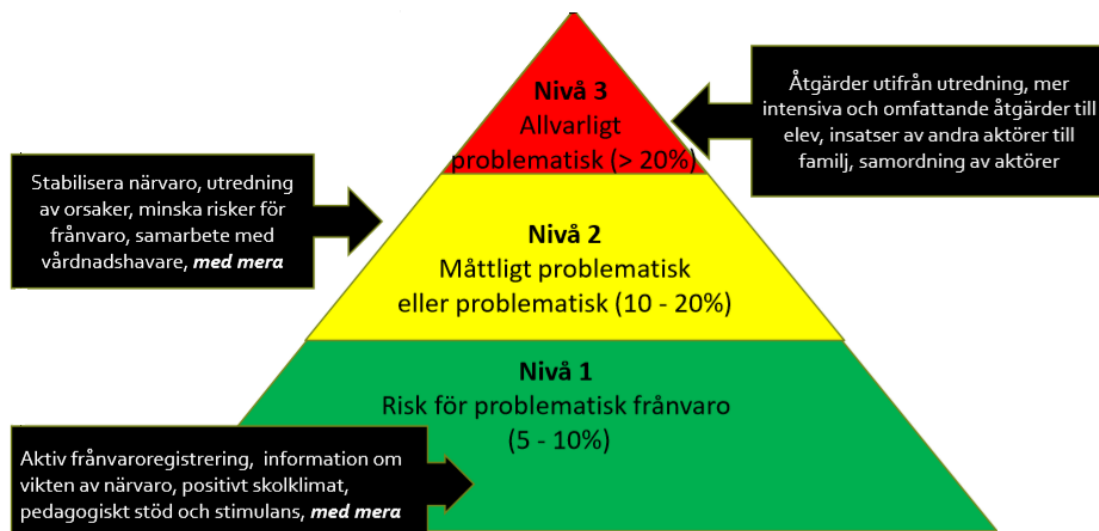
Nivå 3
Allvarligt
problematisk (> 20%)

Åtgärder utifrån utredning, mer intensiva och omfattande åtgärder till elev, insatser av andra aktörer till familj, samordning av aktörer

Stabilisera närvaro, utredning av orsaker, minska risker för frånvaro, samarbete med vårdnadshavare, ***med mera***

Nivå 2
Måttligt problematisk
eller problematisk (10 - 20%)

Nivå 1
Risk för problematisk frånvaro
(5 - 10%)

Aktiv frånvaroregistrering, information om vikten av närvaro, positivt skolklimat, pedagogiskt stöd och stimulans, ***med mera***